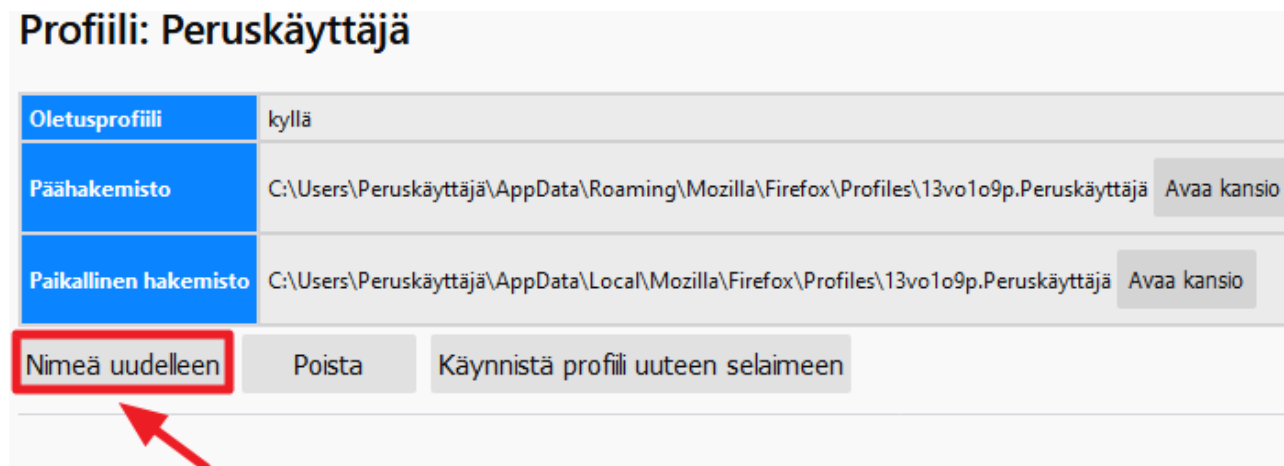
Profiili: Peruskäyttäjä

| Oletusprofiili | kyllä |
|---|---|
| Päähakemisto | C:\Users\Peruskäyttäjä\AppData\Roaming\Mozilla\Firefox\Profiles\13vo1o9p.Peruskäyttäjä Avaa kansio |
| Paikallinen hakemisto | C:\Users\Peruskäyttäjä\AppData\Local\Mozilla\Firefox\Profiles\13vo1o9p.Peruskäyttäjä Avaa kansio |

Nimeä uudelleen Poista Käynnistä profiili uuteen selaimeen